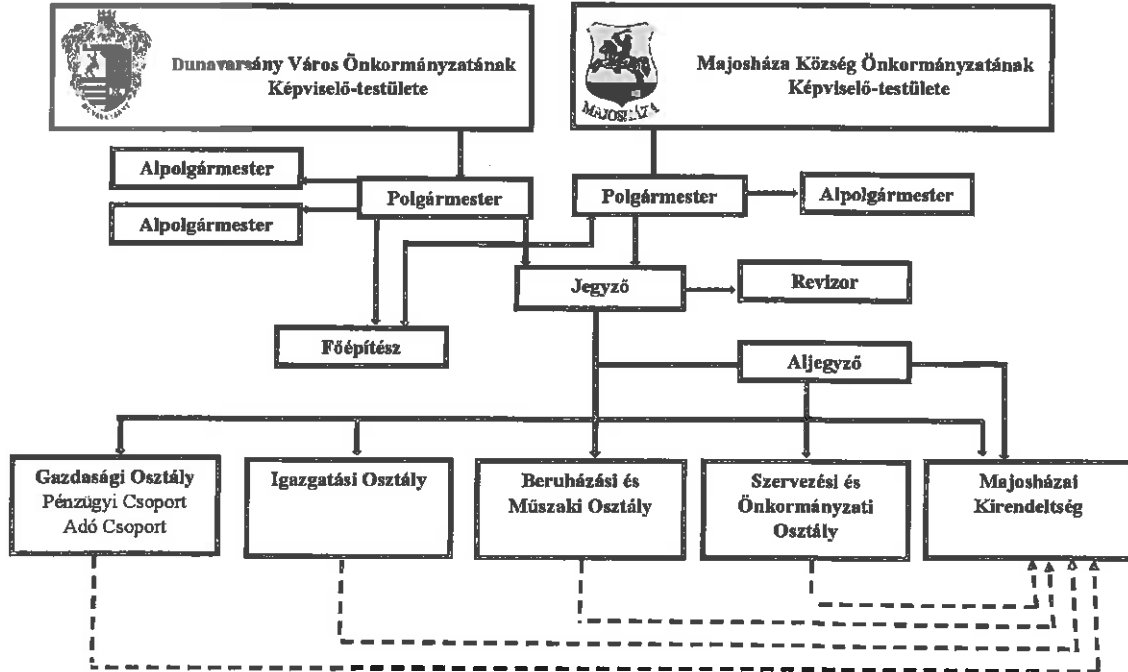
Dunavarsány Város Önkormányzatának Képviselő-testülete

MAJOSHÁZA

Majosháza Község Önkormányzatának Képviselő-testülete

Alpolgármester

Polgármester

Polgármester

Alpolgármester

Alpolgármester

Jegyző

Revizor

Főépítész

Aljegyző

Gazdasági Osztály
Pénzügyi Csoport
Adó Csoport

Igazgatási Osztály

Beruházási és Műszaki Osztály

Szervezési és Önkormányzati Osztály

Majosházai Kirendeltség